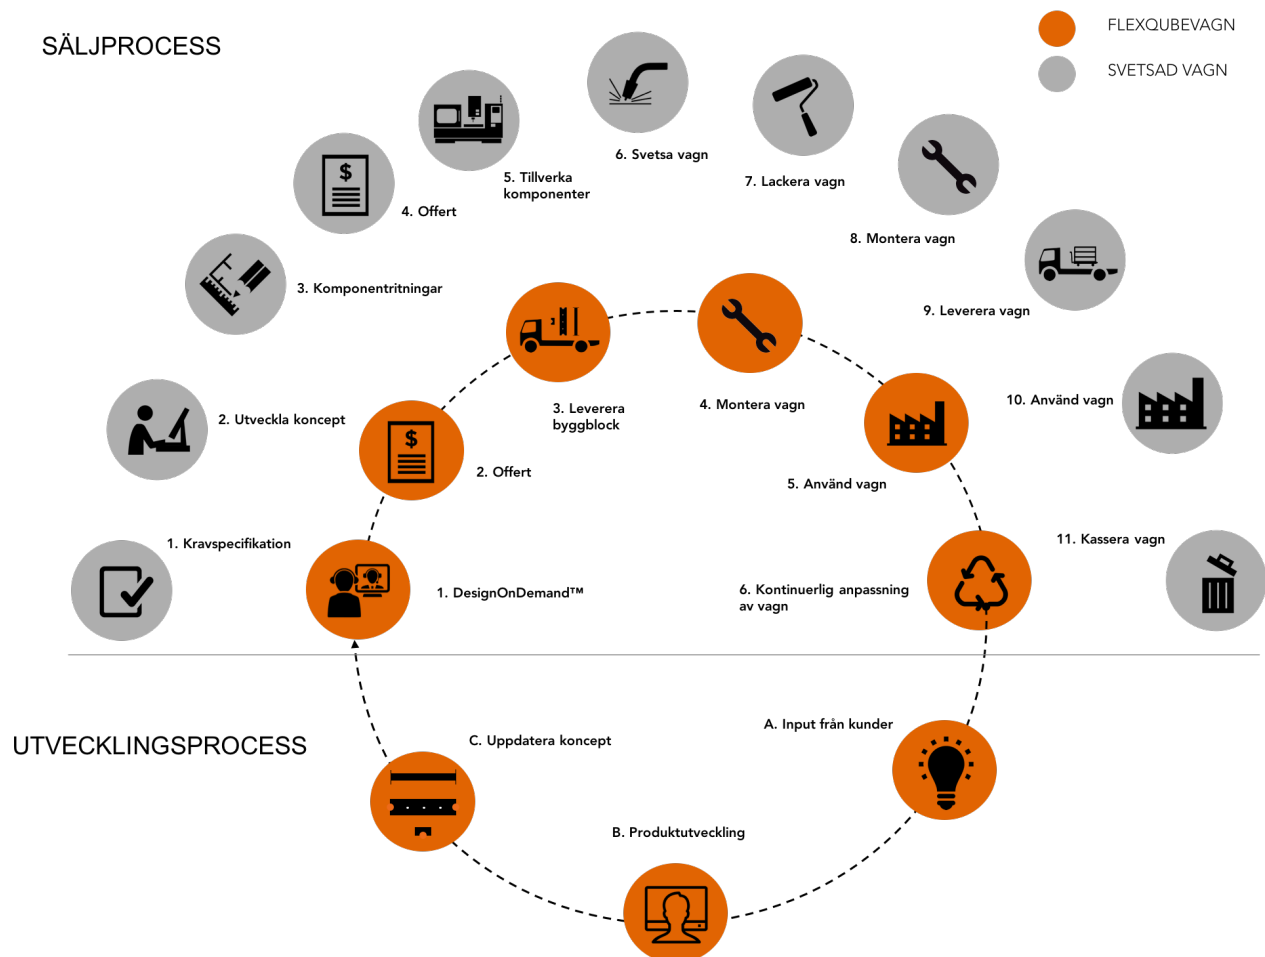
SÄLJPROCESS

FLEXQUBEVAGN

SVETSAD VAGN

6. Svetsa vagn

7. Lackera vagn

5. Tillverka komponenter

4. Offert

8. Montera vagn

3. Komponentritningar

9. Leverera vagn

2. Utveckla koncept

3. Leverera byggblock

4. Montera vagn

10. Använd vagn

2. Offert

5. Använd vagn

1. Kravspecifikation

11. Kassera vagn

1. DesignOnDemand™

6. Kontinuerlig anpassning av vagn

A. Input från kunder

UTVECKLINGSPROCESS

C. Uppdatera koncept

B. Produktutveckling